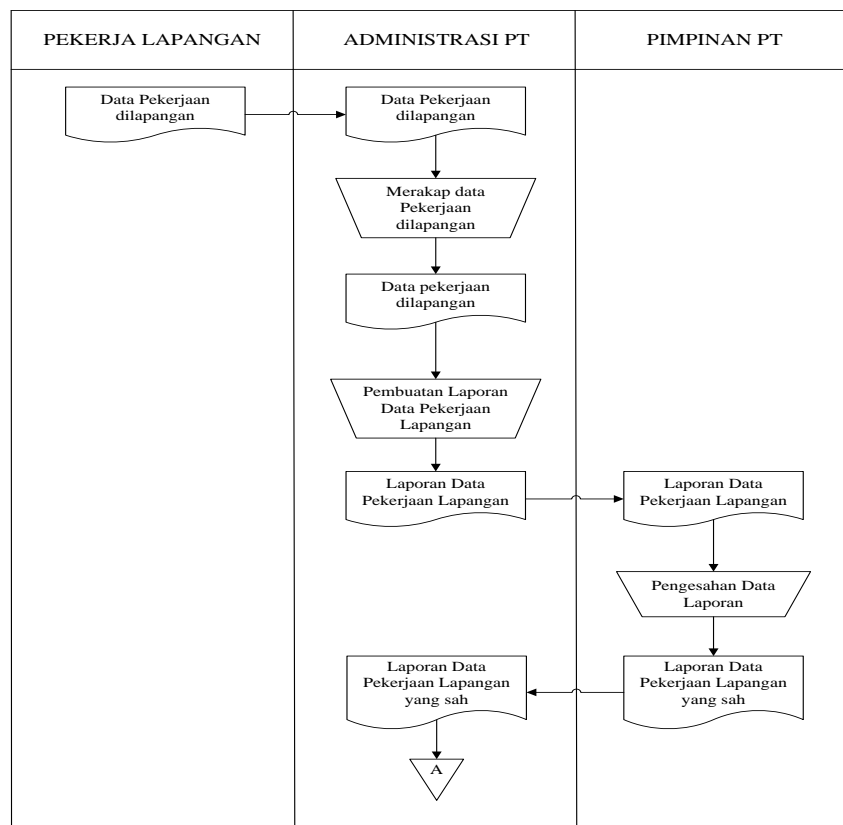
| PEKERJA LAPANGAN | ADMINISTRASI PT | PIMPINAN PT |
|---|---|---|

Data Pekerjaan dilapangan

Data Pekerjaan dilapangan

Merakap data Pekerjaan dilapangan

Data pekerjaan dilapangan

Pembuatan Laporan Data Pekerjaan Lapangan

Laporan Data Pekerjaan Lapangan

Laporan Data Pekerjaan Lapangan

Pengesahan Data Laporan

Laporan Data Pekerjaan Lapangan yang sah

Laporan Data Pekerjaan Lapangan yang sah

A